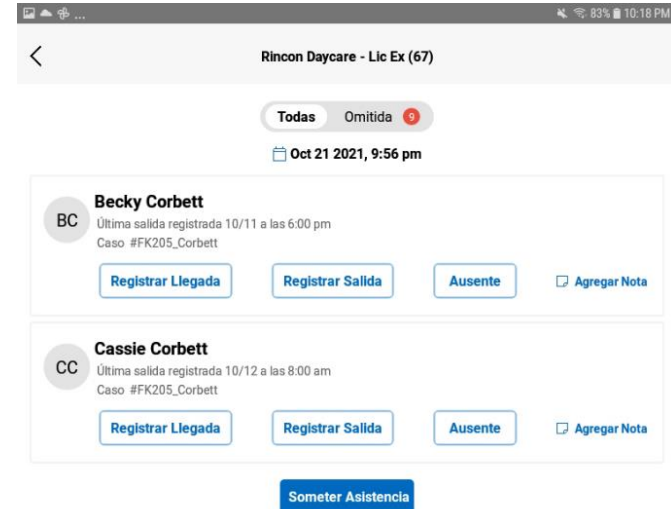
83% 10:18 PM

Rincon Daycare - Lic Ex (67)

Todas Omitida 9

Oct 21 2021, 9:56 pm

BC
Becky Corbett
Última salida registrada 10/11 a las 6:00 pm
Caso #FK205_Corbett

Registrar Llegada Registrar Salida Ausente Agregar Nota

CC
Cassie Corbett
Última salida registrada 10/12 a las 8:00 am
Caso #FK205_Corbett

Registrar Llegada Registrar Salida Ausente Agregar Nota

Someter Asistencia